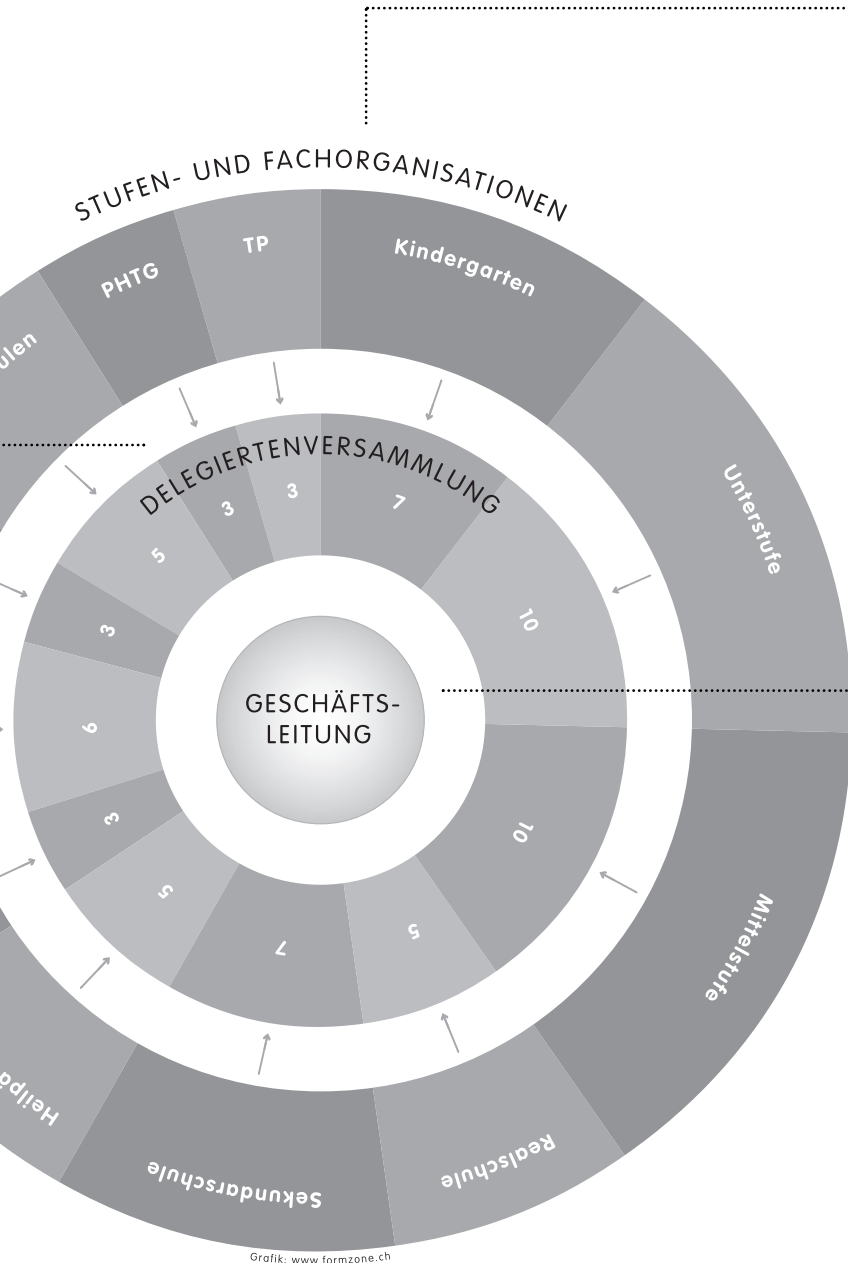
STUFEN- UND FACHORGANISATIONEN

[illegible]ulen

PHTG

TP

Kindergarten

Unterstufe

Mittelstufe

Realschule

Sekundarschule

Heilp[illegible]

DELEGIERTENVERSAMMLUNG

3

3

7

10

10

5

7

5

3

6

3

5

GESCHÄFTS-
LEITUNG

Grafik: www.formzone.ch